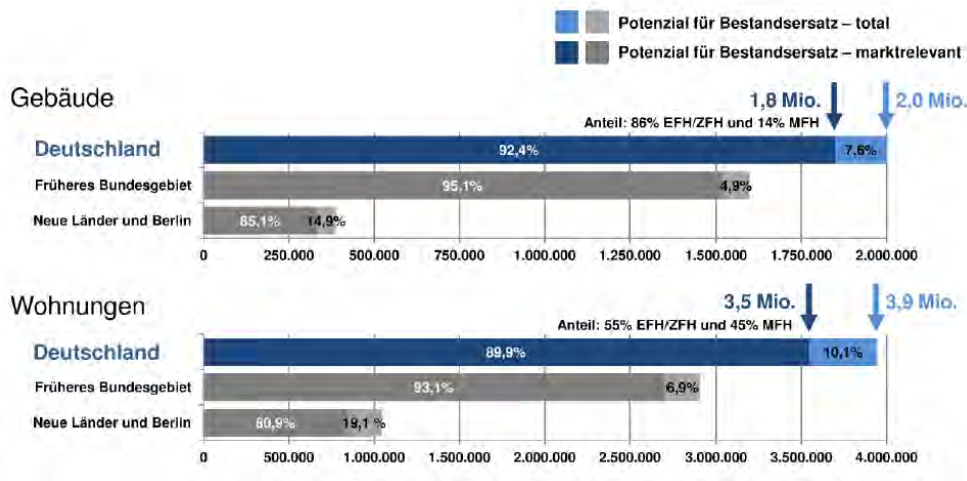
Potenzial für Bestandsersatz – total
Potenzial für Bestandsersatz – marktrelevant

Gebäude

1,8 Mio.
2,0 Mio.
Anteil: 86% EFH/ZFH und 14% MFH

Deutschland 92,4% 7,6%
Früheres Bundesgebiet 95,1% 4,9%
Neue Länder und Berlin 85,1% 14,9%

0 250.000 500.000 750.000 1.000.000 1.250.000 1.500.000 1.750.000 2.000.000

Wohnungen

3,5 Mio.
3,9 Mio.
Anteil: 55% EFH/ZFH und 45% MFH

Deutschland 89,9% 10,1%
Früheres Bundesgebiet 93,1% 6,9%
Neue Länder und Berlin 80,9% 19,1 %

0 500.000 1.000.000 1.500.000 2.000.000 2.500.000 3.000.000 3.500.000 4.000.000